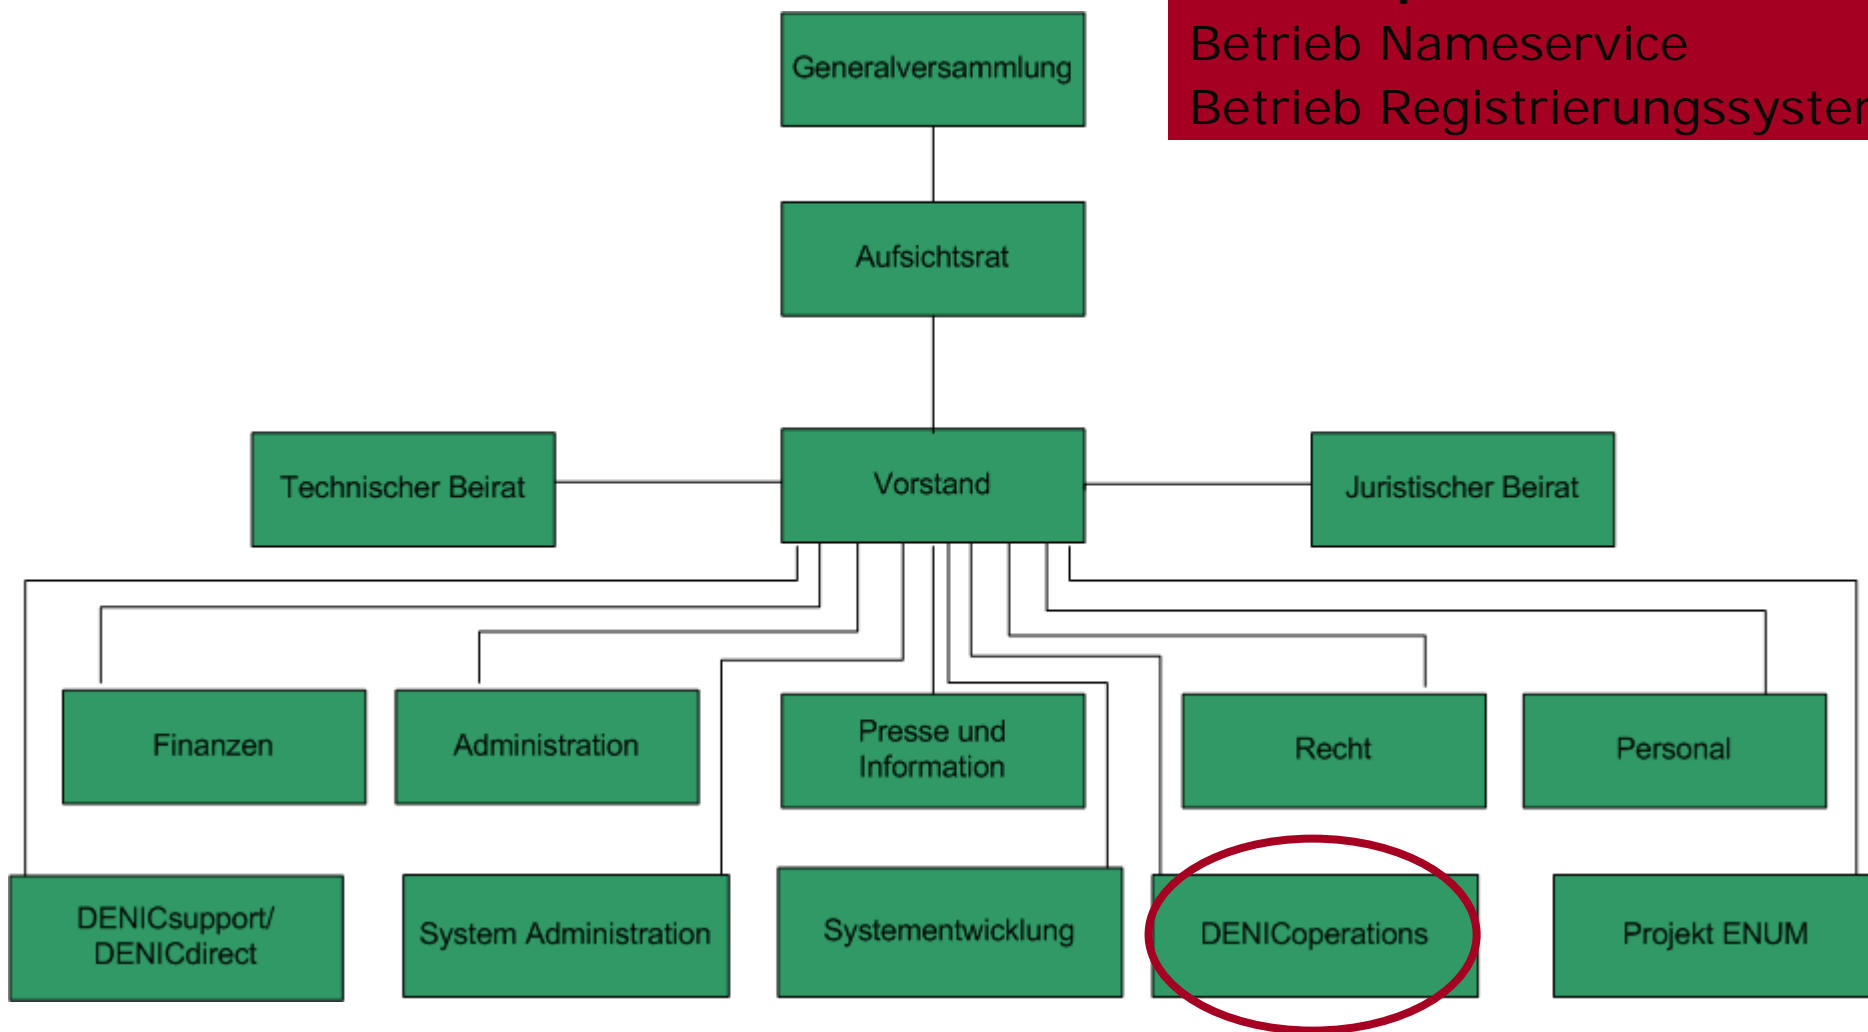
Betrieb Nameservice
Betrieb Registrierungssyster

Generalversammlung

Aufsichtsrat

Technischer Beirat

Vorstand

Juristischer Beirat

Finanzen

Administration

Presse und Information

Recht

Personal

DENICsupport/ DENICdirect

System Administration

Systementwicklung

DENICoperations

Projekt ENUM